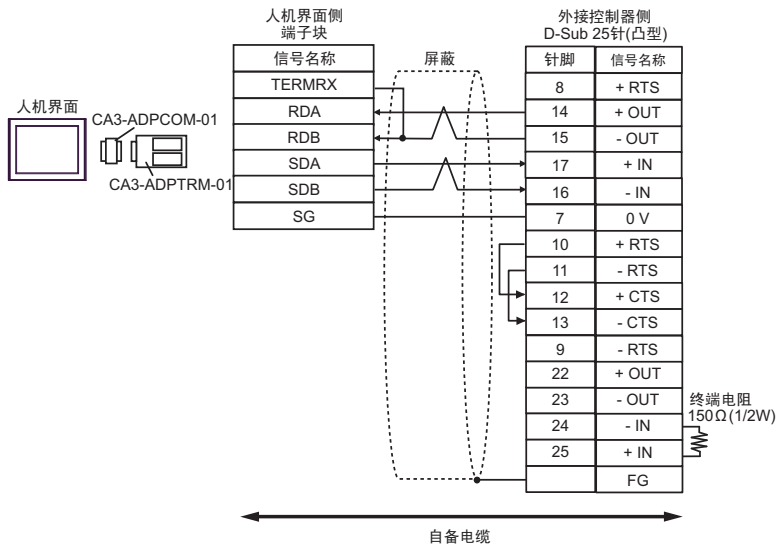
人机界面侧
端子块

| 信号名称 |
|---|
| TERMRX |
| RDA |
| RDB |
| SDA |
| SDB |
| SG |

屏蔽

外接控制器侧
D-Sub 25针(凸型)

| 针脚 | 信号名称 |
|---|---|
| 8 | + RTS |
| 14 | + OUT |
| 15 | - OUT |
| 17 | + IN |
| 16 | - IN |
| 7 | 0 V |
| 10 | + RTS |
| 11 | - RTS |
| 12 | + CTS |
| 13 | - CTS |
| 9 | - RTS |
| 22 | + OUT |
| 23 | - OUT |
| 24 | - IN |
| 25 | + IN |
| | FG |

人机界面
CA3-ADPCOM-01
CA3-ADPTRM-01

终端电阻
150Ω(1/2W)

自备电缆